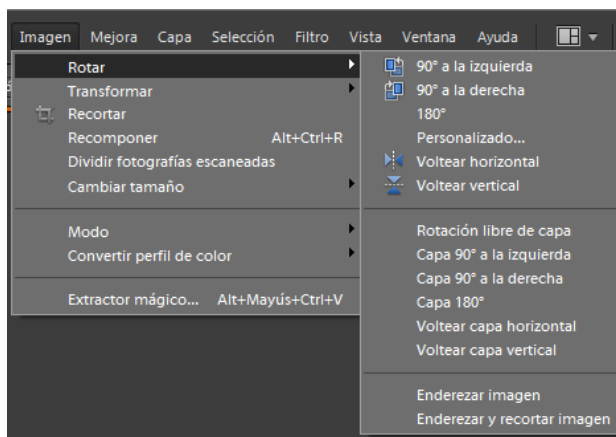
Imagen Mejora Capa Selección Filtro Vista Ventana Ayuda

Rotar
Transformar
Recortar
Recomponer Alt+Ctrl+R
Dividir fotografías escaneadas
Cambiar tamaño

Modo
Convertir perfil de color

Extractor mágico... Alt+Mayús+Ctrl+V

90° a la izquierda
90° a la derecha
180°
Personalizado...
Voltear horizontal
Voltear vertical

Rotación libre de capa
Capa 90° a la izquierda
Capa 90° a la derecha
Capa 180°
Voltear capa horizontal
Voltear capa vertical

Enderezar imagen
Enderezar y recortar imagen